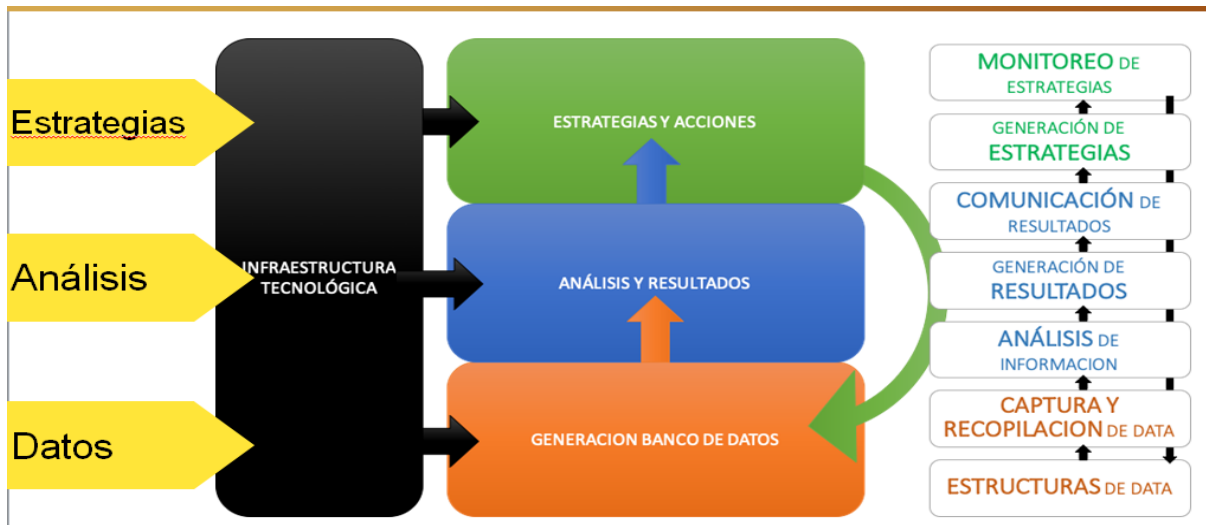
Estrategias

Análisis

Datos

INFRAESTRUCTURA TECNOLÓGICA

ESTRATEGIAS Y ACCIONES

ANÁLISIS Y RESULTADOS

GENERACION BANCO DE DATOS

MONITOREO DE ESTRATEGIAS

GENERACIÓN DE ESTRATEGIAS

COMUNICACIÓN DE RESULTADOS

GENERACIÓN DE RESULTADOS

ANÁLISIS DE INFORMACION

CAPTURA Y RECOPILACION DE DATA

ESTRUCTURAS DE DATA